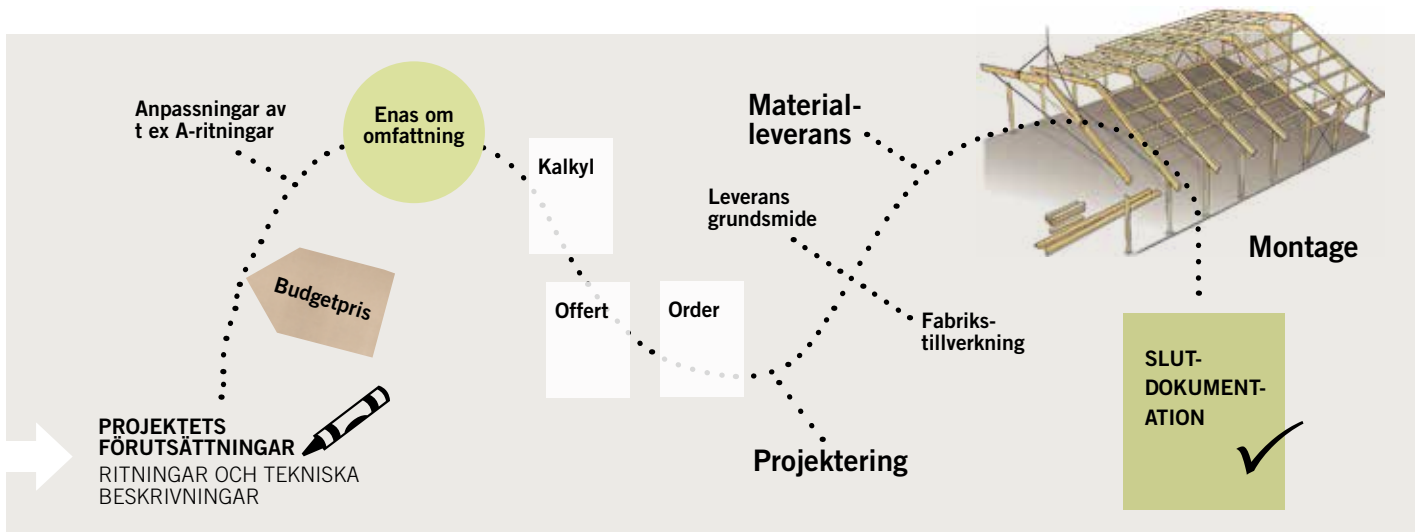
Anpassningar av t ex A-ritningar

Enas om omfattning

Kalkyl

Budgetpris

Offert

Order

Material-leverans

Leverans grundsmide

Fabriks-tillverkning

Montage

Projektering

SLUT-DOKUMENT-ATION

PROJEKTETS FÖRUTSÄTTNINGAR
RITNINGAR OCH TEKNISKA BESKRIVNINGAR